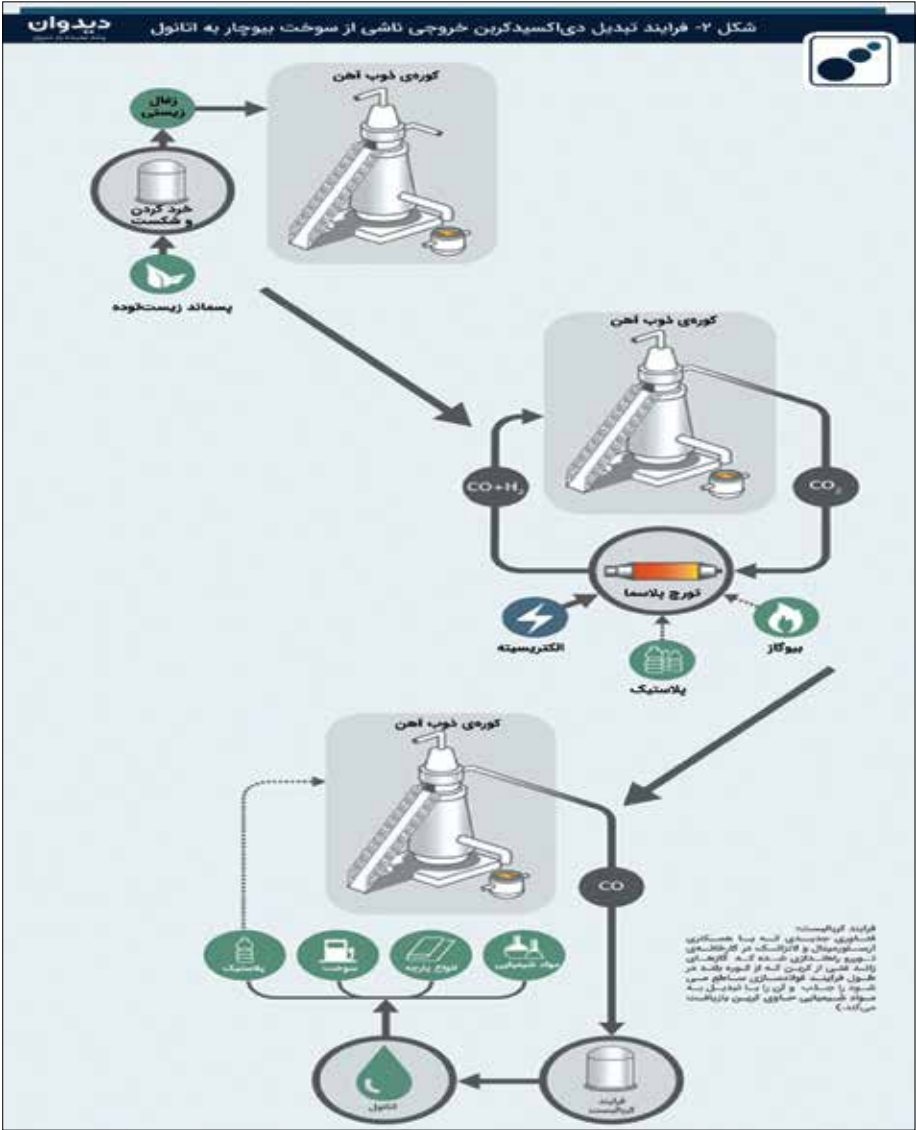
شکل ۲- فرایند تبدیل دی‌اکسیدکربن خروجی ناشی از سوخت بیوچار به اتانول

دیدوان

کوره‌ی ذوب آهن

زغال زیستی

خرد کردن و شکست

پسماند زیست‌توده

کوره‌ی ذوب آهن

$CO+H_2$

$CO_2$

تورچ پلاسما

الکتریسیته

بیوگاز

پلاستیک

کوره‌ی ذوب آهن

CO

فرایند کربالیست:
فناوری جدیدی است که با همکاری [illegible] در کارخانه‌ی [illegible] راه‌اندازی شده که گازهای زائد غنی از کربن که از کوره‌ها در طول فرایند فولادسازی ساطع می‌شود را جذب و آن را به مواد شیمیایی حاوی کربن بازیافت می‌کند.

پلاستیک

سوخت

نوع پارچه

مواد شیمیایی

اتانول

فرایند کربالیست